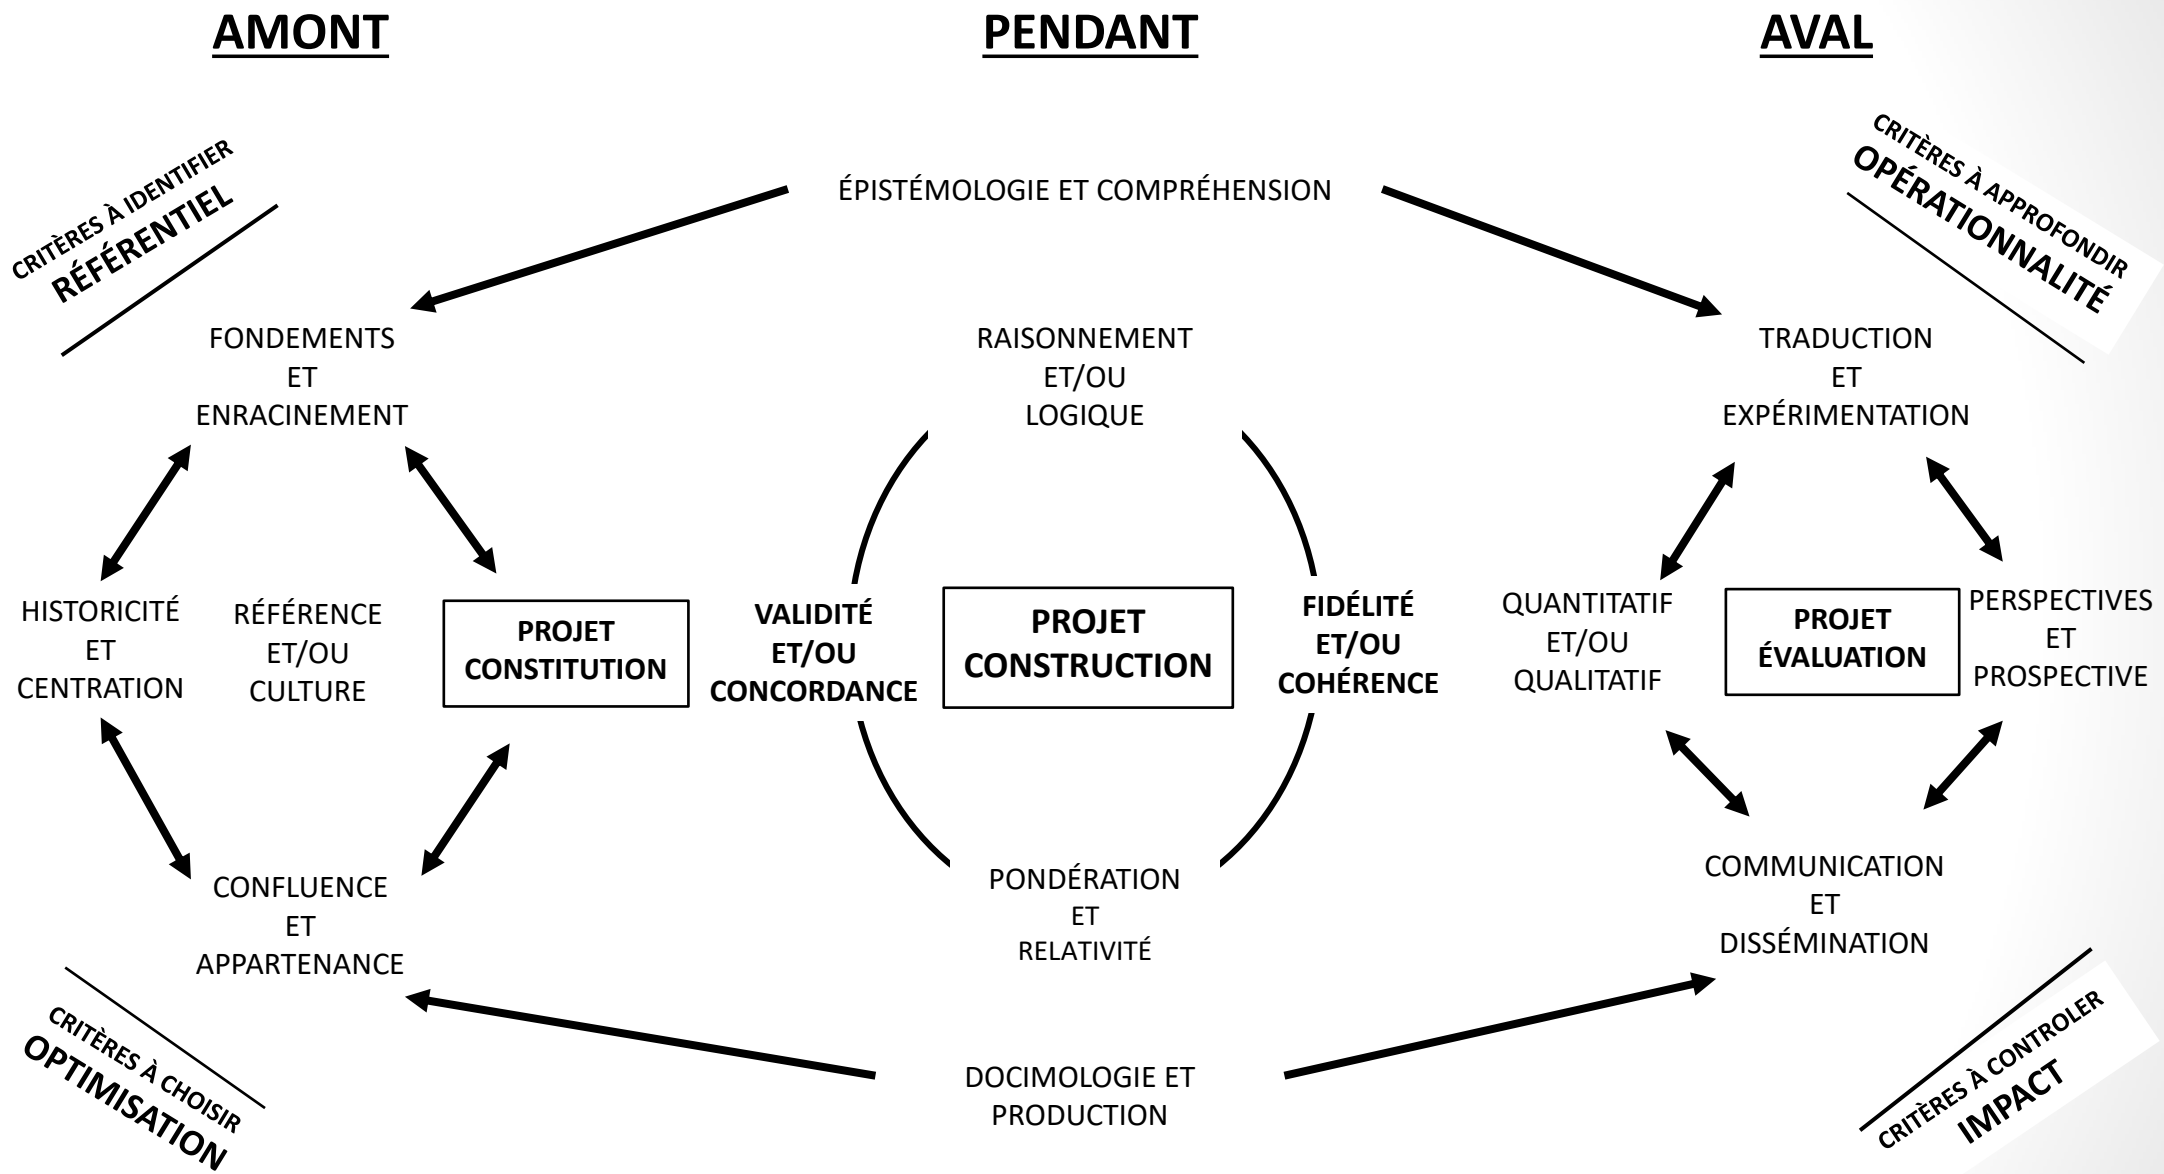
AMONT

PENDANT

AVAL

CRITÈRES À IDENTIFIER
RÉFÉRENTIEL

ÉPISTÉMOLOGIE ET COMPRÉHENSION

CRITÈRES À APPROFONDIR
OPÉRATIONNALITÉ

FONDEMENTS
ET
ENRACINEMENT

RAISONNEMENT
ET/OU
LOGIQUE

TRADUCTION
ET
EXPÉRIMENTATION

HISTORICITÉ
ET
CENTRATION

RÉFÉRENCE
ET/OU
CULTURE

PROJET
CONSTITUTION

VALIDITÉ
ET/OU
CONCORDANCE

PROJET
CONSTRUCTION

FIDÉLITÉ
ET/OU
COHÉRENCE

QUANTITATIF
ET/OU
QUALITATIF

PROJET
ÉVALUATION

PERSPECTIVES
ET
PROSPECTIVE

CONFLUENCE
ET
APPARTENANCE

PONDÉRATION
ET
RELATIVITÉ

COMMUNICATION
ET
DISSÉMINATION

CRITÈRES À CHOISIR
OPTIMISATION

DOCIMOLOGIE ET
PRODUCTION

CRITÈRES À CONTROLER
IMPACT